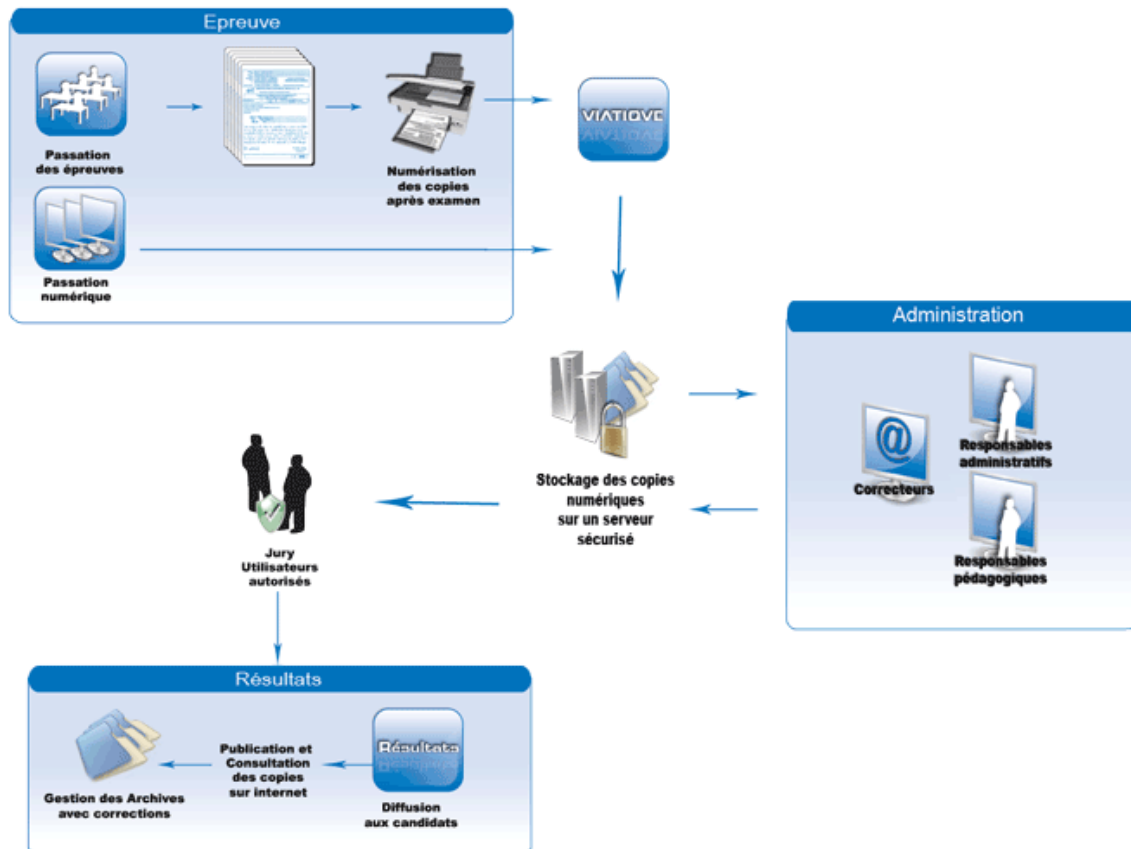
Epreuve

Passation des épreuves

Numérisation des copies après examen

Passation numérique

VIATIQVE

Administration

Stockage des copies numériques sur un serveur sécurisé

Correcteurs

Responsables administratifs

Responsables pédagogiques

Jury Utilisateurs autorisés

Résultats

Gestion des Archives avec corrections

Publication et Consultation des copies sur internet

Résultats

Diffusion aux candidats